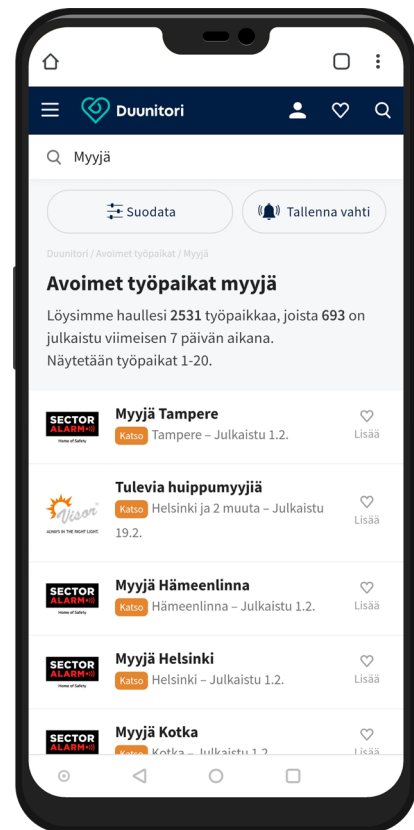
Duunitori

Myyjä

Suodata

Tallenna vahti

Duunitori / Avoimet työpaikat / Myyjä

Avoimet työpaikat myyjä

Löysimme haullesi **2531** työpaikkaa, joista **693** on julkaistu viimeisen 7 päivän aikana.
Näytetään työpaikat 1-20.

SECTOR ALARM Home of Safety
Myyjä Tampere
Katso Tampere – Julkaistu 1.2.
Lisää

Visor ALWAYS IN THE RIGHT LIGHT
Tulevia huippumyyjiä
Katso Helsinki ja 2 muuta – Julkaistu 19.2.
Lisää

SECTOR ALARM Home of Safety
Myyjä Hämeenlinna
Katso Hämeenlinna – Julkaistu 1.2.
Lisää

SECTOR ALARM Home of Safety
Myyjä Helsinki
Katso Helsinki – Julkaistu 1.2.
Lisää

SECTOR ALARM
Myyjä Kotka
Katso Kotka – Julkaistu 1.2.
Lisää